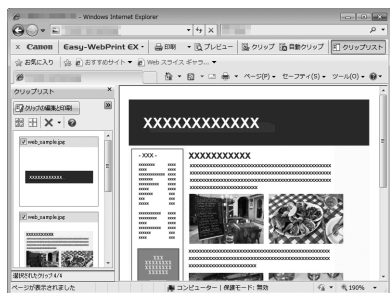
- Windows Internet Explorer

x Canon Easy-WebPrint EX 印刷 プレビュー クリップ 自動クリップ クリップリスト

お気に入り おすすめサイト Web スライス ギャラリー

ページ(P) セーフティ(S) ツール(O)

クリップリスト

クリップの編集と印刷

web_sample.jpg

XXXXXXXXXXXX

web_sample.jpg

選択されたクリップ 4/4

XXXXXXXXXXXX

- XXX -

XXXXXXXXXXX

ページが表示されました

コンピューター | 保護モード: 無効

190%